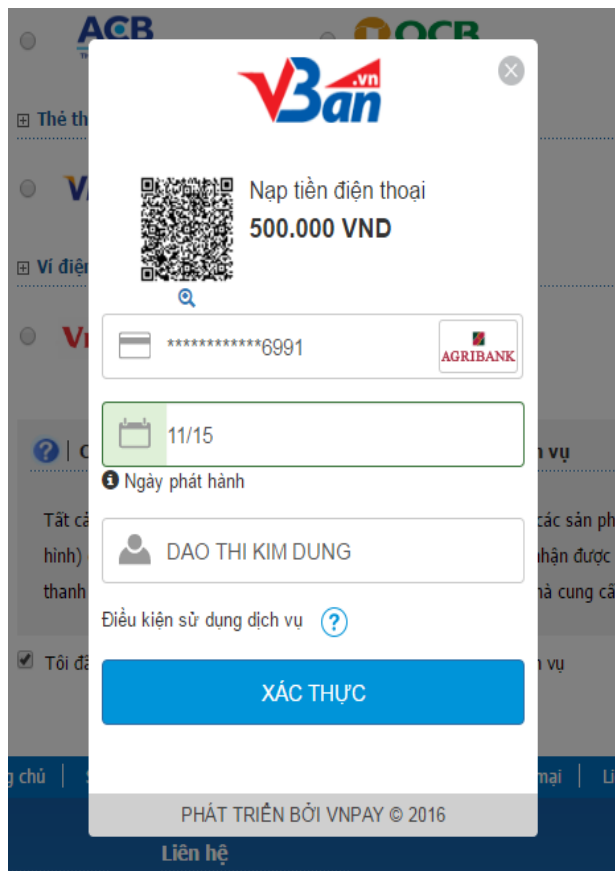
ACB
OCB
⊞ Thẻ th
⊞ Ví điện
Tất cả
hình)
thanh
các sản ph
nhận được
hà cung cấ
n vụ
Tôi đã
n vụ
g chú
mại
Li
Liên hệ

V
Ban
.vn

Nạp tiền điện thoại
500.000 VND

************6991
AGRIBANK

11/15
Ngày phát hành

DAO THI KIM DUNG

Điều kiện sử dụng dịch vụ ?

XÁC THỰC

PHÁT TRIỂN BỞI VNPAY © 2016